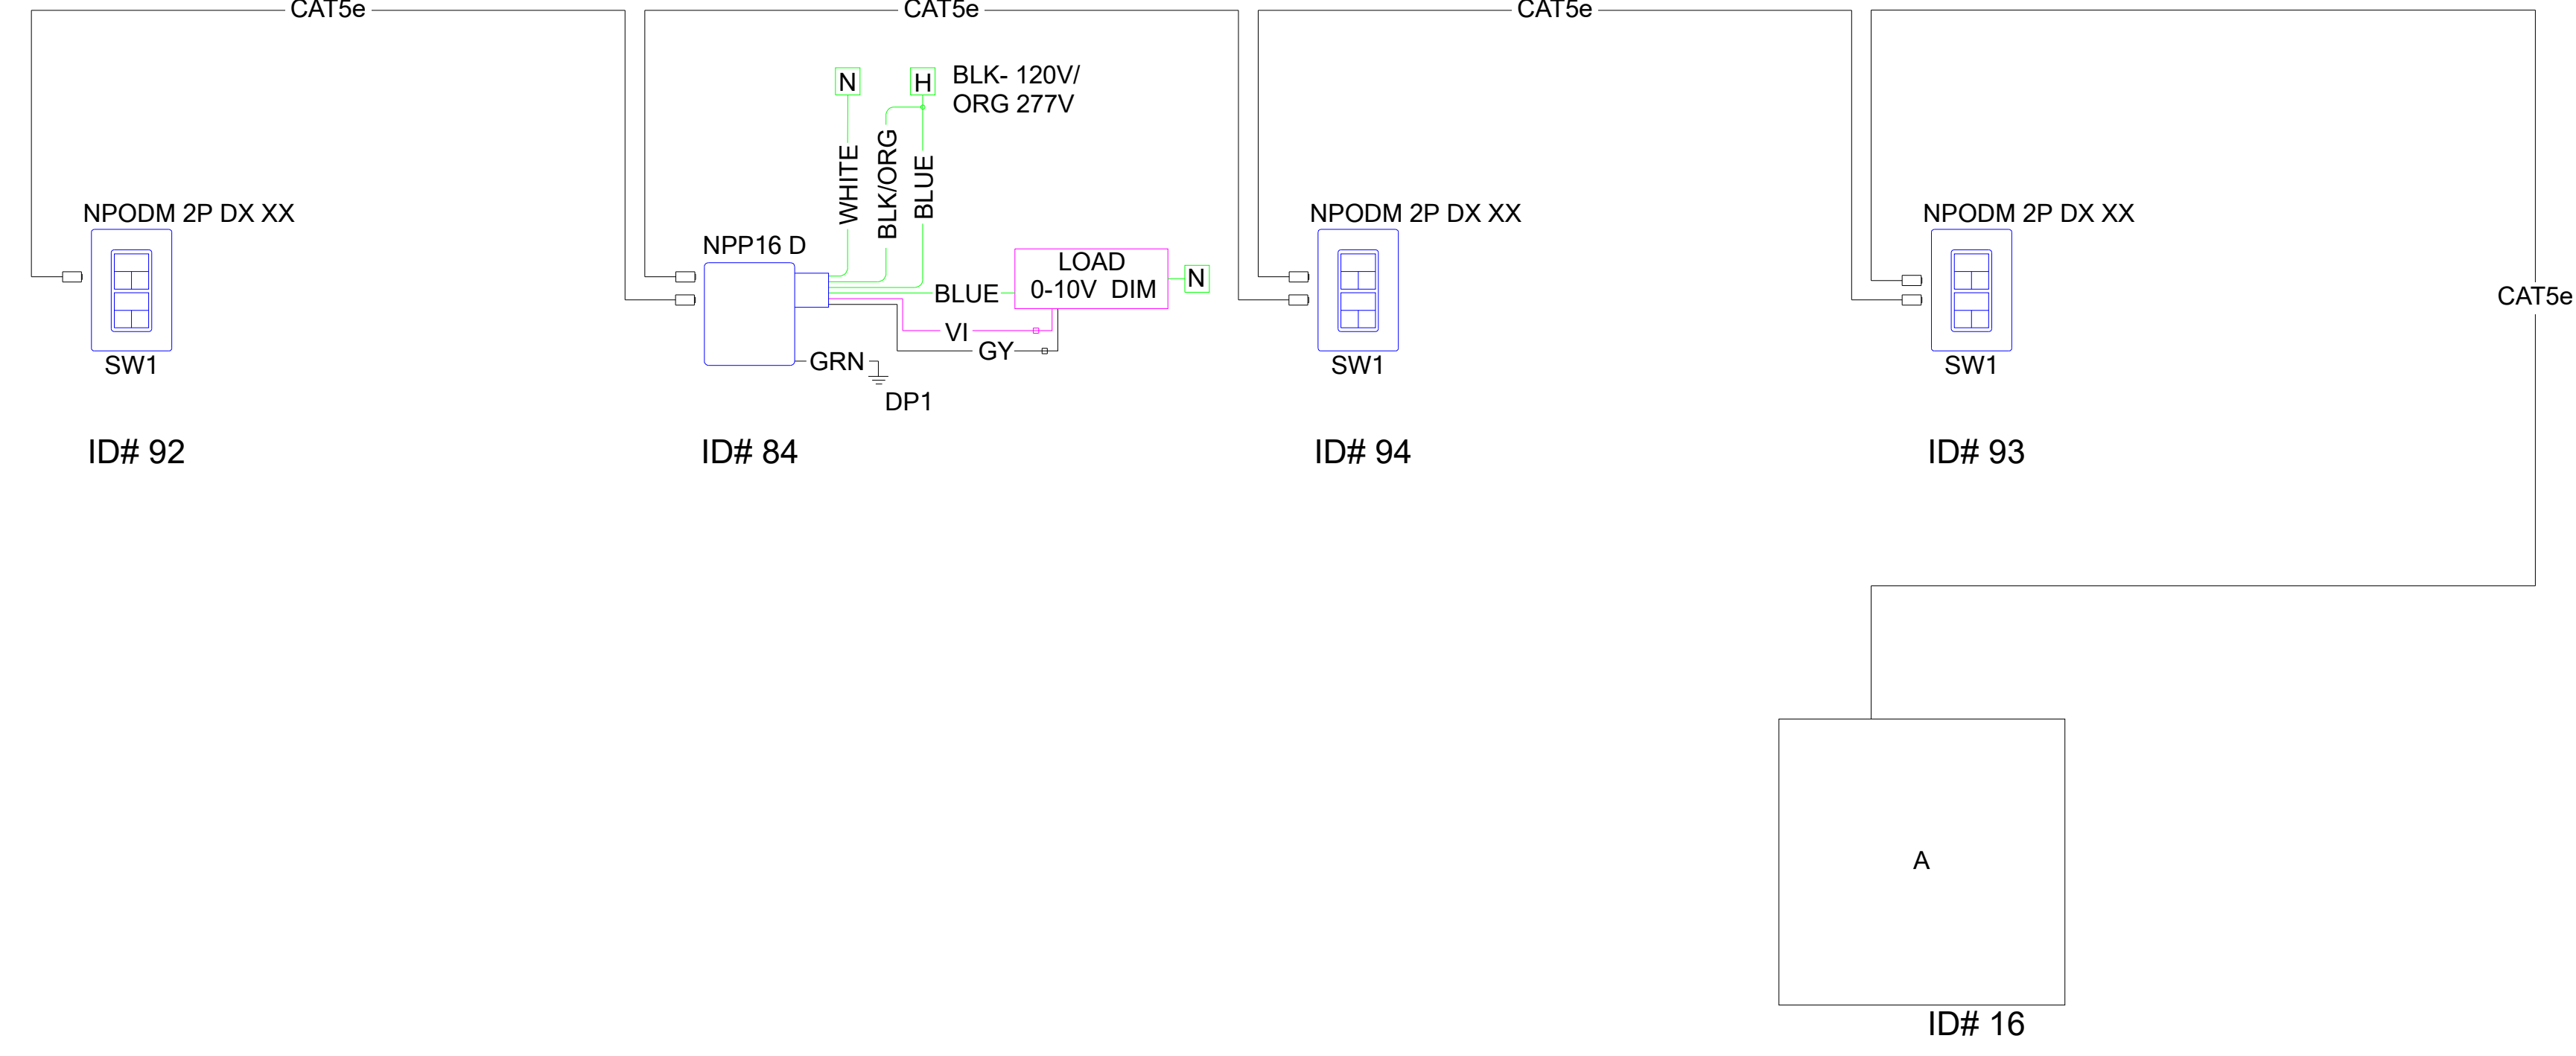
CAT5e

CAT5e

CAT5e

NPODM 2P DX XX

SW1

ID# 92

N

H

BLK- 120V/ ORG 277V

WHITE

BLK/ORG

BLUE

NPP16 D

BLUE

LOAD 0-10V DIM

N

VI

GY

GRN

DP1

ID# 84

NPODM 2P DX XX

SW1

ID# 94

NPODM 2P DX XX

SW1

ID# 93

CAT5e

A

ID# 16